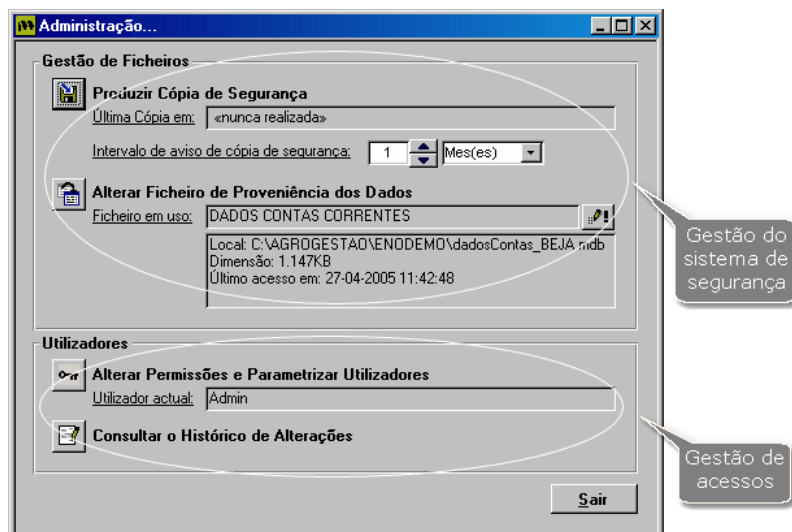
Administração...

Gestão de Ficheiros

Produzir Cópia de Segurança

Última Cópia em: «nunca realizada»

Intervalo de aviso de cópia de segurança: 1 Mes(es)

Alterar Ficheiro de Proveniência dos Dados

Ficheiro em uso: DADOS CONTAS CORRENTES

Local: C:\AGROGESTAO\ENODEMO\dadosContas_BEJA.mdb
Dimensão: 1.147KB
Último acesso em: 27-04-2005 11:42:48

Gestão do sistema de segurança

Utilizadores

Alterar Permissões e Parametrizar Utilizadores

Utilizador actual: Admin

Consultar o Histórico de Alterações

Gestão de acessos

Sair